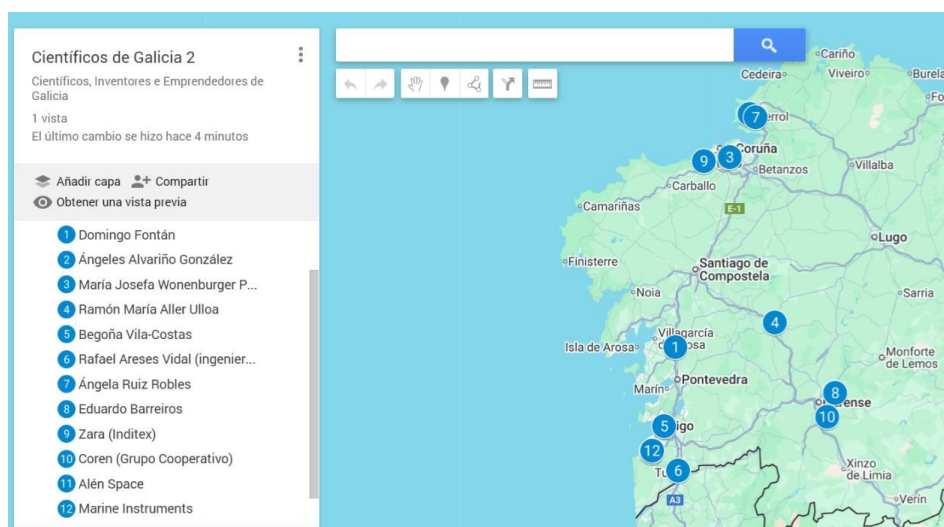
Científicos de Galicia 2

Científicos, Inventores e Emprendedores de Galicia

1 vista

El último cambio se hizo hace 4 minutos

Añadir capa
Compartir
Obtener una vista previa

1 Domingo Fontán
2 Ángeles Alvariño González
3 María Josefa Wonenburger P...
4 Ramón María Aller Ulloa
5 Begoña Vila-Costas
6 Rafael Areses Vidal (ingenier...
7 Ángela Ruiz Robles
8 Eduardo Barreiros
9 Zara (Inditex)
10 Coren (Grupo Cooperativo)
11 Alén Space
12 Marine Instruments

Cariño
Cedeira
Viveiro
Burela
Fo
7
errol
9
3
Coruña
Betanzos
Villalba
Carballo
Camariñas
E-1
Lugo
Finisterre
Santiago de Compostela
Noia
Sarria
4
Villagarcía de Arosa
1
Isla de Arosa
Monforte de Lemos
Marín
Pontevedra
8
10
ense
5
igo
12
6
Tu
A3
Xinzo de Limia
Verín